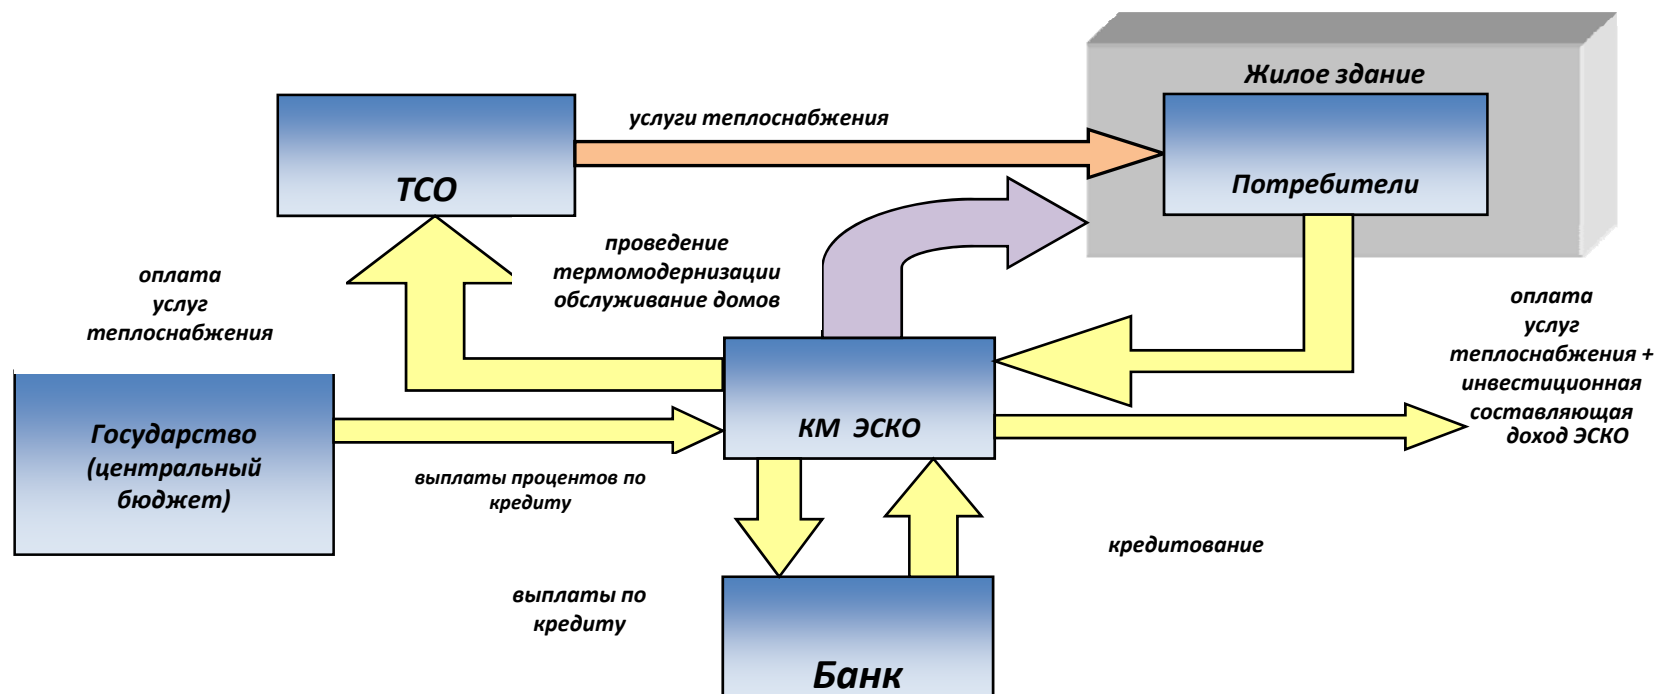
Жилое здание

услуги теплоснабжения

ТСО

Потребители

проведение термомодернизации обслуживание домов

оплата услуг теплоснабжения

оплата услуг теплоснабжения + инвестиционная составляющая

Государство (центральный бюджет)

КМ ЭСКО

доход ЭСКО

выплаты процентов по кредиту

кредитование

выплаты по кредиту

Банк